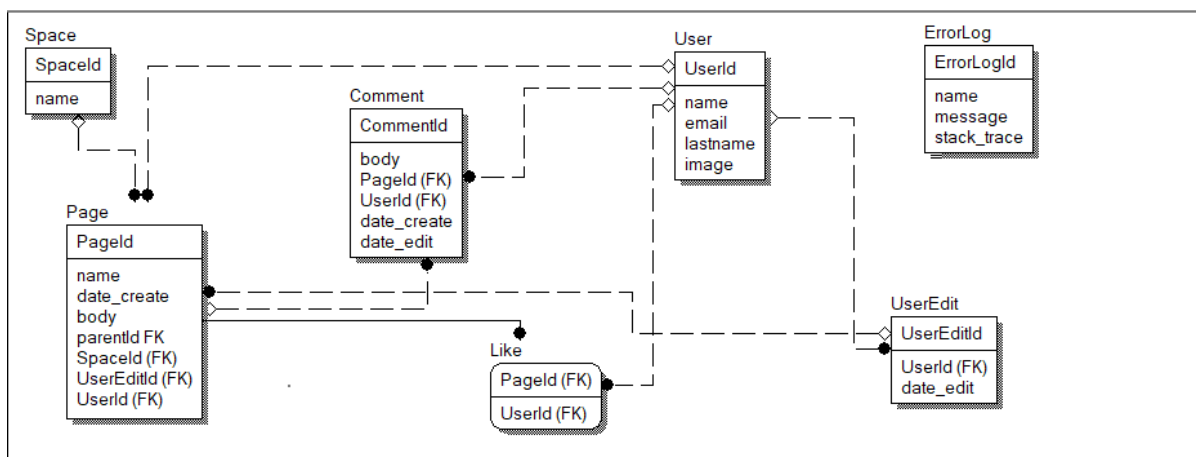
Space
SpaceId
name

Comment
CommentId
body
PageId (FK)
UserId (FK)
date_create
date_edit

User
UserId
name
email
lastname
image

ErrorLog
ErrorLogId
name
message
stack_trace

Page
PageId
name
date_create
body
parentId FK
SpaceId (FK)
UserEditId (FK)
UserId (FK)

Like
PageId (FK)
UserId (FK)

UserEdit
UserEditId
UserId (FK)
date_edit